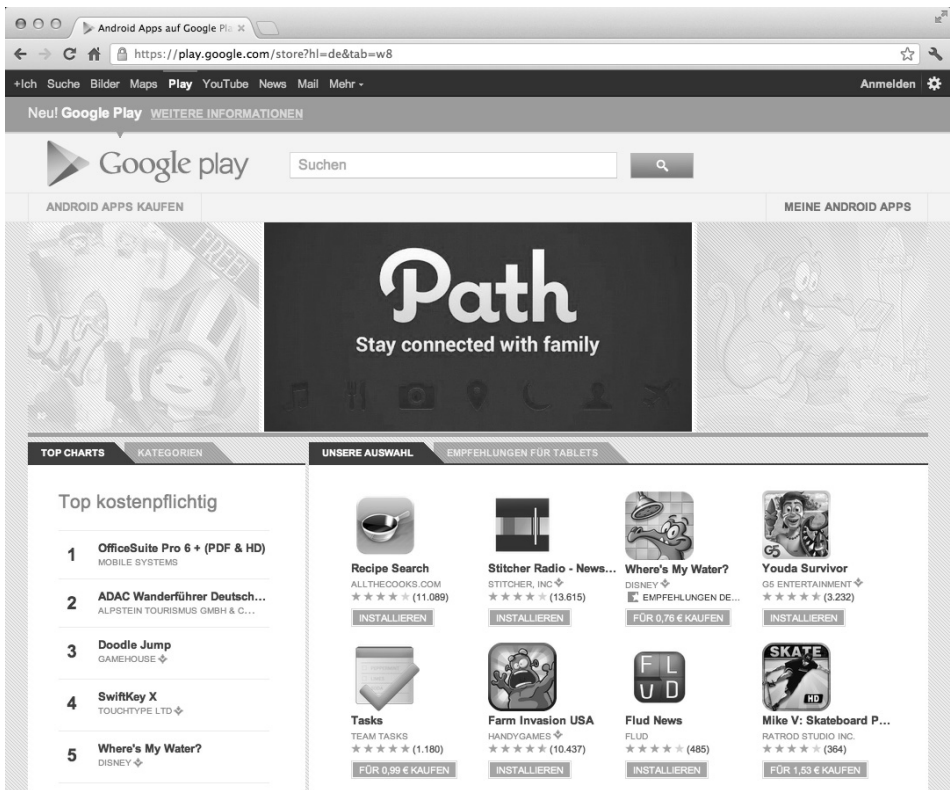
Android Apps auf Google Pla ×

https://play.google.com/store?hl=de&tab=w8

+Ich Suche Bilder Maps Play YouTube News Mail Mehr ▾

Anmelden

Neu! Google Play WEITERE INFORMATIONEN

Google play

Suchen

ANDROID APPS KAUFEN

MEINE ANDROID APPS

FREE!

Path

Stay connected with family

TOP CHARTS KATEGORIEN

Top kostenpflichtig

1 OfficeSuite Pro 6 + (PDF & HD) MOBILE SYSTEMS

2 ADAC Wanderführer Deutsch... ALPSTEIN TOURISMUS GMBH & C...

3 Doodle Jump GAMEHOUSE

4 SwiftKey X TOUCHTYPE LTD

5 Where's My Water? DISNEY

UNSERE AUSWAHL EMPFEHLUNGEN FÜR TABLETS

Recipe Search
ALLTHECOOKS.COM
(11.089)
INSTALLIEREN

Stitcher Radio - News...
STITCHER, INC
(13.615)
INSTALLIEREN

Where's My Water?
DISNEY
EMPFEHLUNGEN DE...
FÜR 0,76 € KAUFEN

Youda Survivor
G5 ENTERTAINMENT
(3.232)
INSTALLIEREN

Tasks
TEAM TASKS
(1.180)
FÜR 0,99 € KAUFEN

Farm Invasion USA
HANDYGAMES
(10.437)
INSTALLIEREN

Flud News
FLUD
(485)
INSTALLIEREN

Mike V: Skateboard P...
RATROD STUDIO INC.
(364)
FÜR 1,53 € KAUFEN